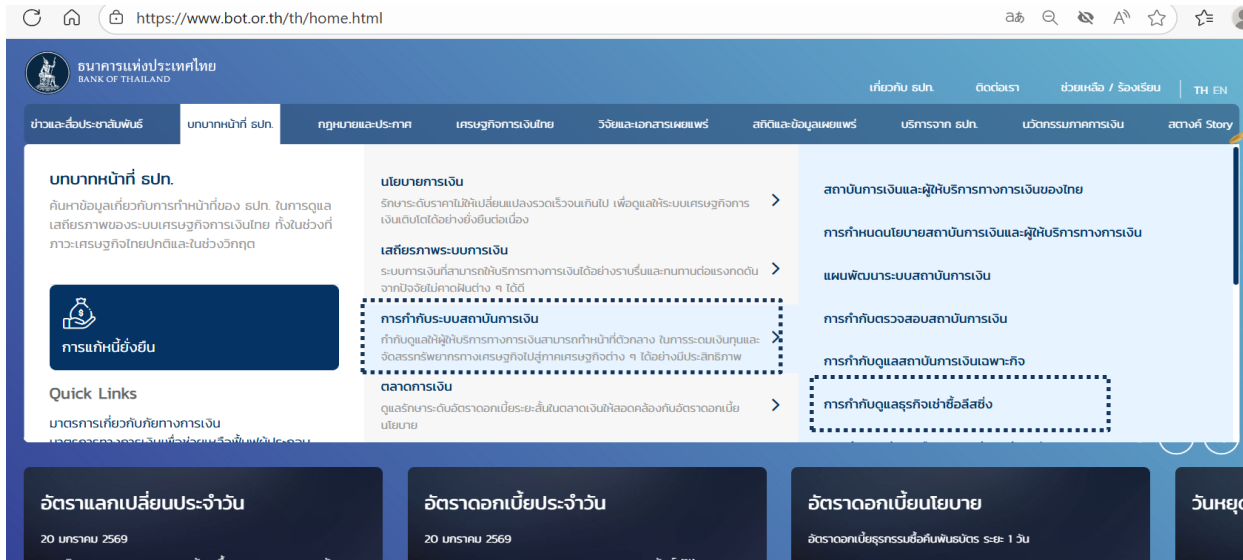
https://www.bot.or.th/th/home.html

ธนาคารแห่งประเทศไทย
BANK OF THAILAND

เกี่ยวกับ ธปท. ติดต่อเรา ช่วยเหลือ / ร้องเรียน TH EN

ข่าวและสื่อประชาสัมพันธ์ บทบาทหน้าที่ ธปท. กฎหมายและประกาศ เศรษฐกิจการเงินไทย วิจัยและเอกสารเผยแพร่ สถิติและข้อมูลเผยแพร่ บริการจาก ธปท. นวัตกรรมภาคการเงิน สตางค์ Story

บทบาทหน้าที่ ธปท.
ค้นหาข้อมูลเกี่ยวกับการทำหน้าที่ของ ธปท. ในการดูแลเสถียรภาพของระบบเศรษฐกิจการเงินไทย ทั้งในช่วงที่ภาวะเศรษฐกิจไทยปกติและในช่วงวิกฤต

การแก้หนี้ยั่งยืน

Quick Links
มาตรการเกี่ยวกับภัยทางการเงิน

นโยบายการเงิน
รักษาระดับราคาไม่ให้เปลี่ยนแปลงรวดเร็วจนเกินไป เพื่อดูแลให้ระบบเศรษฐกิจการเงินเติบโตได้อย่างยั่งยืนต่อเนื่อง

เสถียรภาพระบบการเงิน
ระบบการเงินที่สามารถให้บริการทางการเงินได้อย่างราบรื่นและทนทานต่อแรงกดดันจากปัจจัยไม่คาดฝันต่าง ๆ ได้ดี

การกำกับระบบสถาบันการเงิน
กำกับดูแลให้ผู้ให้บริการทางการเงินสามารถทำหน้าที่ตัวกลาง ในการระดมเงินทุนและจัดสรรทรัพยากรทางเศรษฐกิจไปสู่ภาคเศรษฐกิจต่าง ๆ ได้อย่างมีประสิทธิภาพ

ตลาดการเงิน
ดูแลรักษาระดับอัตราดอกเบี้ยระยะสั้นในตลาดเงินให้สอดคล้องกับอัตราดอกเบี้ยนโยบาย

สถาบันการเงินและผู้ให้บริการทางการเงินของไทย
การกำหนดนโยบายสถาบันการเงินและผู้ให้บริการทางการเงิน
แผนพัฒนาระบบสถาบันการเงิน
การกำกับตรวจสอบสถาบันการเงิน
การกำกับดูแลสถาบันการเงินเฉพาะกิจ
การกำกับดูแลธุรกิจเช่าซื้อลีสซิ่ง

อัตราแลกเปลี่ยนประจำวัน
20 มกราคม 2569

อัตราดอกเบี้ยประจำวัน
20 มกราคม 2569

อัตราดอกเบี้ยนโยบาย
อัตราดอกเบี้ยธุรกรรมซื้อคืนพันธบัตร ระยะ 1 วัน

วันหยุด